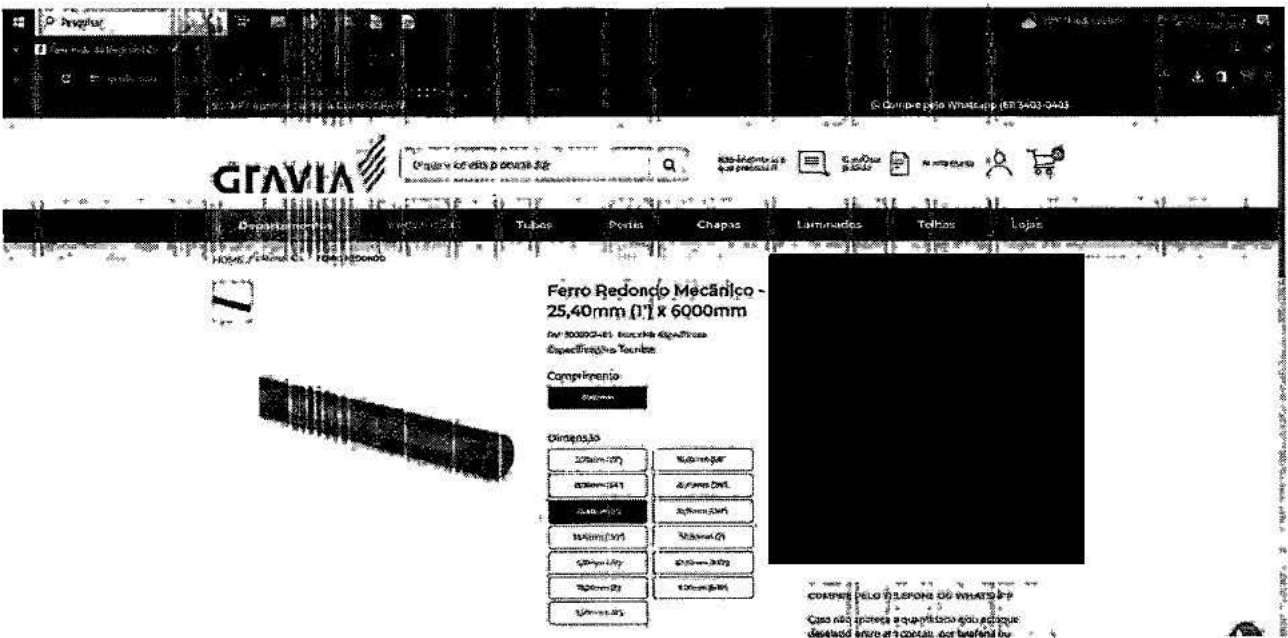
Pesquisar

Compre pelo Whatsapp (61) 3403-0403

GrAVIA

O que você está procurando?

Departamentos
Tubos
Perfis
Chapas
Laminados
Telhas
Lojas

HOME / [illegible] / FERRO REDONDO

Ferro Redondo Mecânico - 25,40mm (1") X 6000mm

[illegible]
Especificações Técnicas

Comprimento
6000mm

Dimensão
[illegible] | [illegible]
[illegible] | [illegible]
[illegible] | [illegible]
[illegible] | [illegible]
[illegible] | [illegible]
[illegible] | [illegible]
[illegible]

COMPRE PELO TELEFONE OU WHATSAPP
Caso não apareça a quantidade ou estoque desejado entre em contato por telefone ou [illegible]